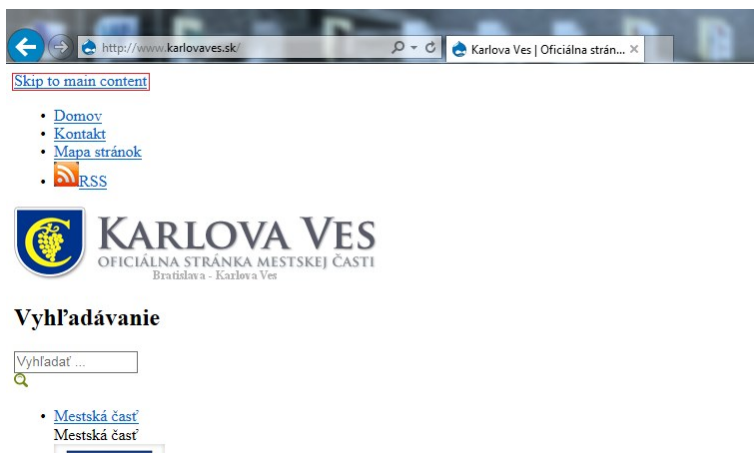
http://www.karlovaves.sk/

Karlova Ves | Oficiálna strán...

Skip to main content

- Domov
- Kontakt
- Mapa stránok
- RSS

KARLOVA VES
OFICIÁLNA STRÁNKA MESTSKEJ ČASTI
Bratislava - Karlova Ves

Vyhľadávanie

Vyhľadať ...

- Mestská časť
Mestská časť